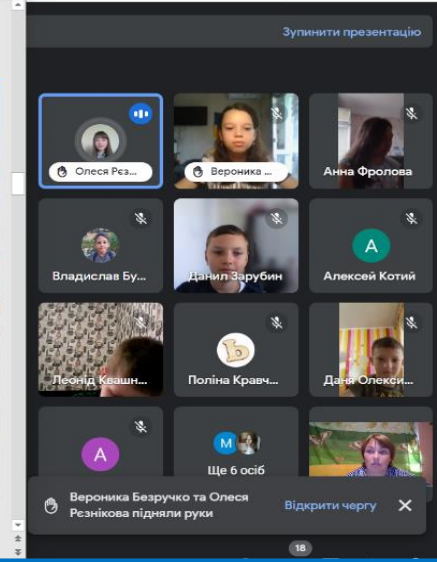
Зупинити презентацію

Олеся Рєз...

Вероника ...

Анна Фролова

Владислав Бу...

Данил Зарубин

A

Алексей Котий

Леонід Квашн...

ь

Поліна Кравч...

Даня Олекси...

A

M

Ще 6 осіб

Вероника Безручко та Олеся Рєзнікова підняли руки

Відкрити чергу

18